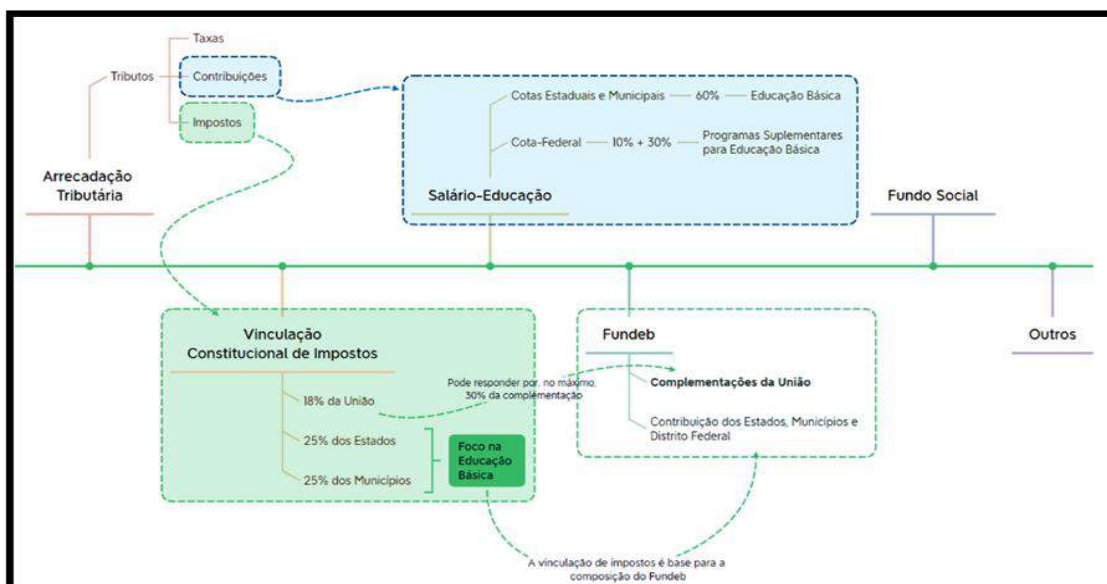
Taxas

Tributos

Contribuições

Impostos

Arrecadação Tributária

Cotas Estaduais e Municipais — 60% — Educação Básica

Cota-Federal — 10% + 30% — Programas Suplementares para Educação Básica

Salário-Educação

Fundo Social

Vinculação Constitucional de Impostos

18% da União

25% dos Estados

25% dos Municípios

Foco na Educação Básica

Pode responder por, no máximo, 30% da complementação

Fundeb

Complementações da União

Contribuição dos Estados, Municípios e Distrito Federal

Outros

A vinculação de impostos é base para a composição do Fundeb